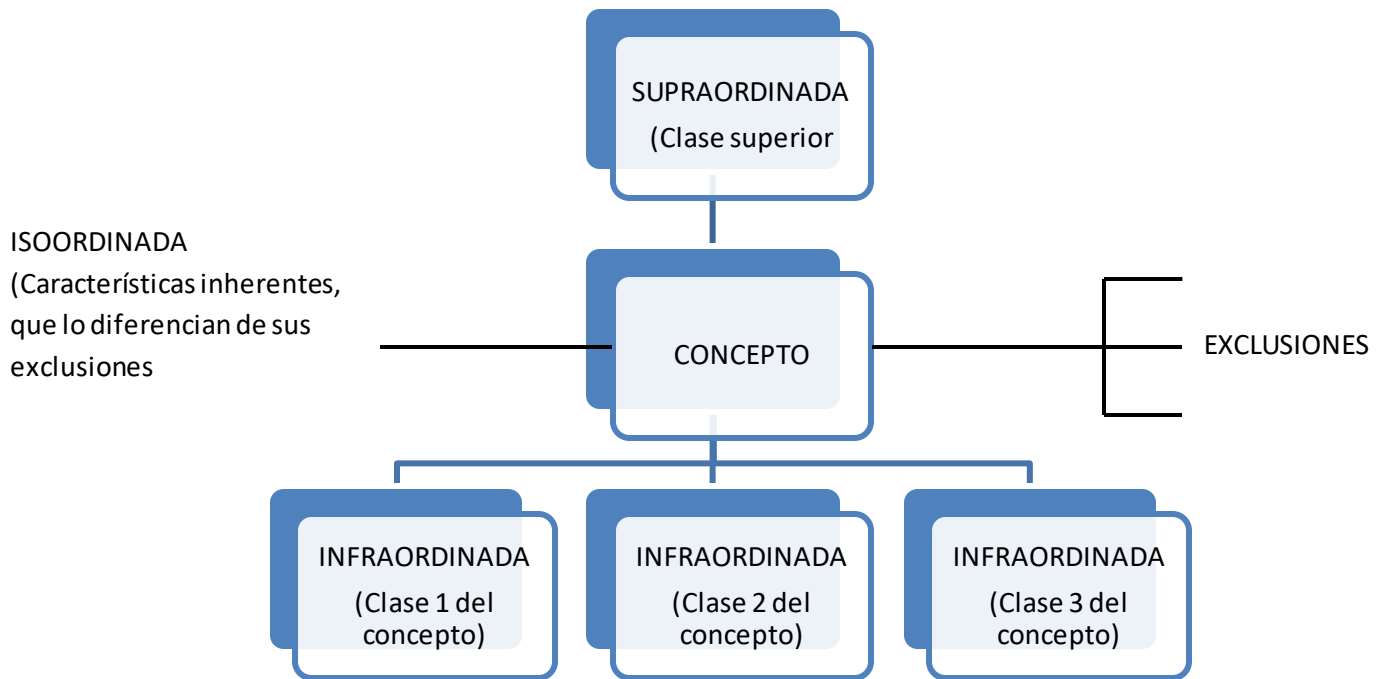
SUPRAORDINADA
(Clase superior

ISOORDINADA
(Características inherentes, que lo diferencian de sus exclusiones

CONCEPTO

EXCLUSIONES

INFRAORDINADA
(Clase 1 del concepto)

INFRAORDINADA
(Clase 2 del concepto)

INFRAORDINADA
(Clase 3 del concepto)